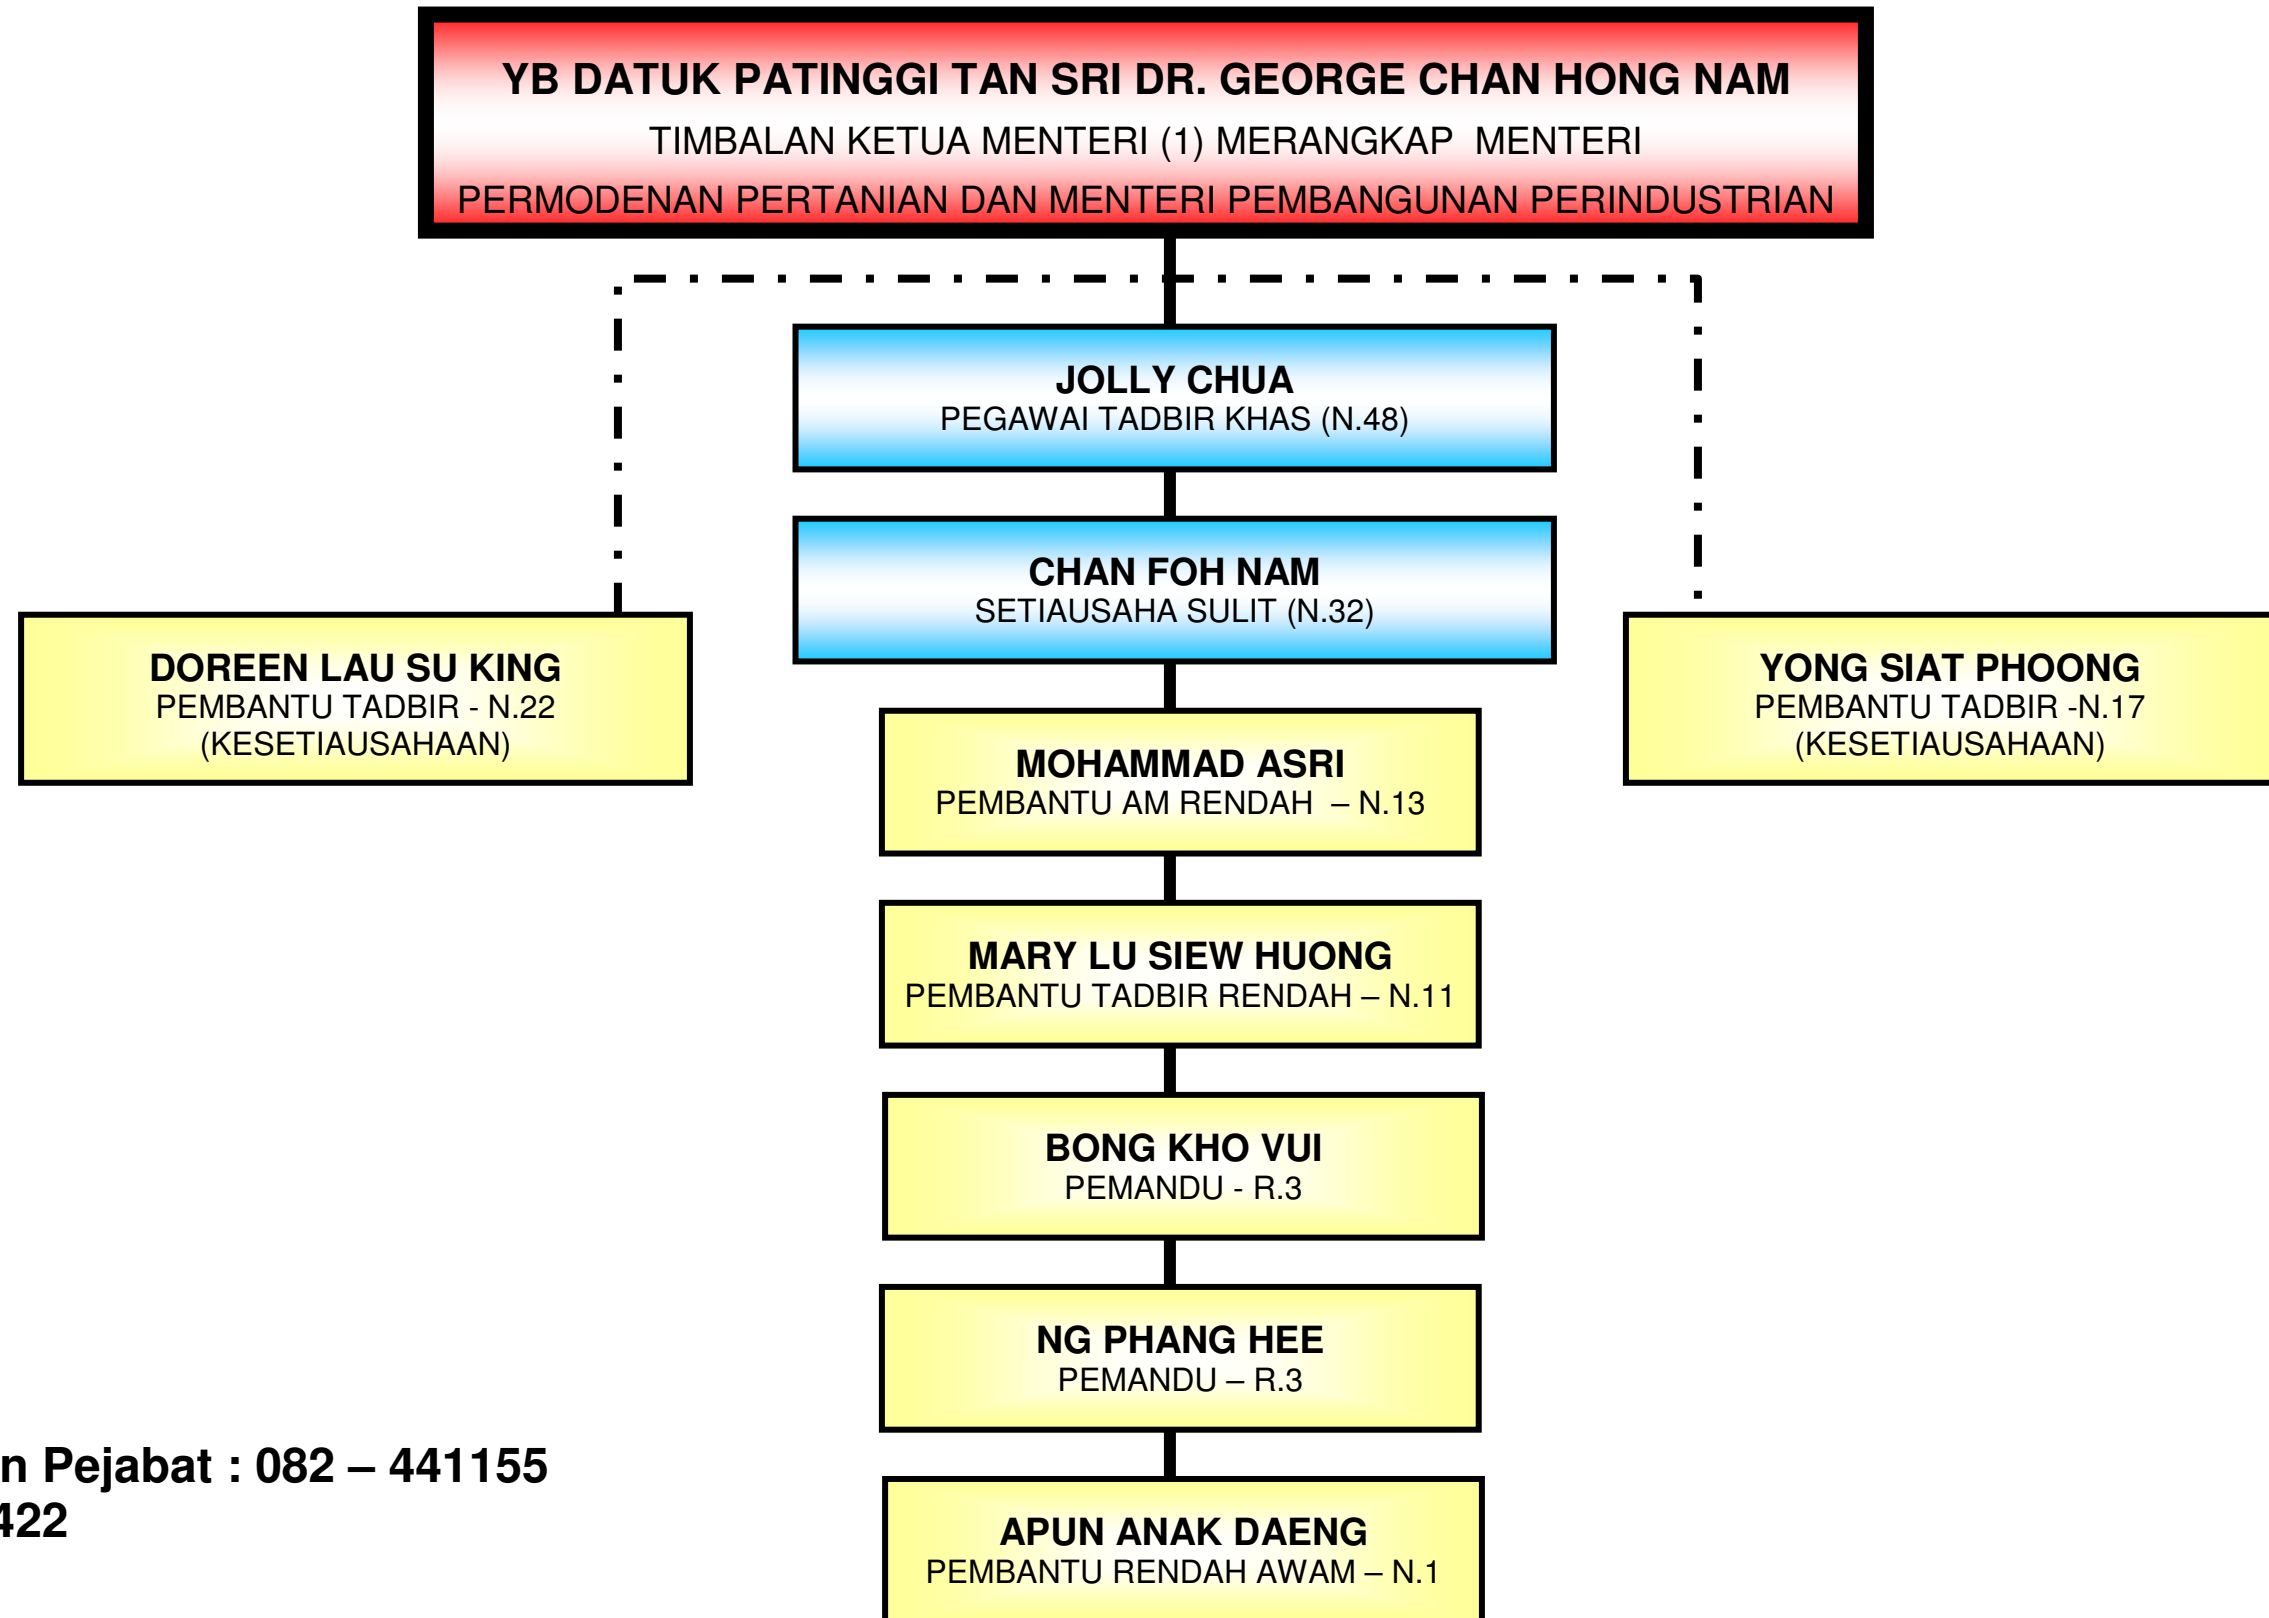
YB DATUK PATINGGI TAN SRI DR. GEORGE CHAN HONG NAM
TIMBALAN KETUA MENTERI (1) MERANGKAP MENTERI PERMODENAN PERTANIAN DAN MENTERI PEMBANGUNAN PERINDUSTRIAN

JOLLY CHUA
PEGAWAI TADBIR KHAS (N.48)

CHAN FOH NAM
SETIAUSAHA SULIT (N.32)

DOREEN LAU SU KING
PEMBANTU TADBIR - N.22
(KESETIAUSAHAAN)

YONG SIAT PHOONG
PEMBANTU TADBIR -N.17
(KESETIAUSAHAAN)

MOHAMMAD ASRI
PEMBANTU AM RENDAH – N.13

MARY LU SIEW HUONG
PEMBANTU TADBIR RENDAH – N.11

BONG KHO VUI
PEMANDU - R.3

NG PHANG HEE
PEMANDU – R.3

n Pejabat : 082 – 441155
422

APUN ANAK DAENG
PEMBANTU RENDAH AWAM – N.1